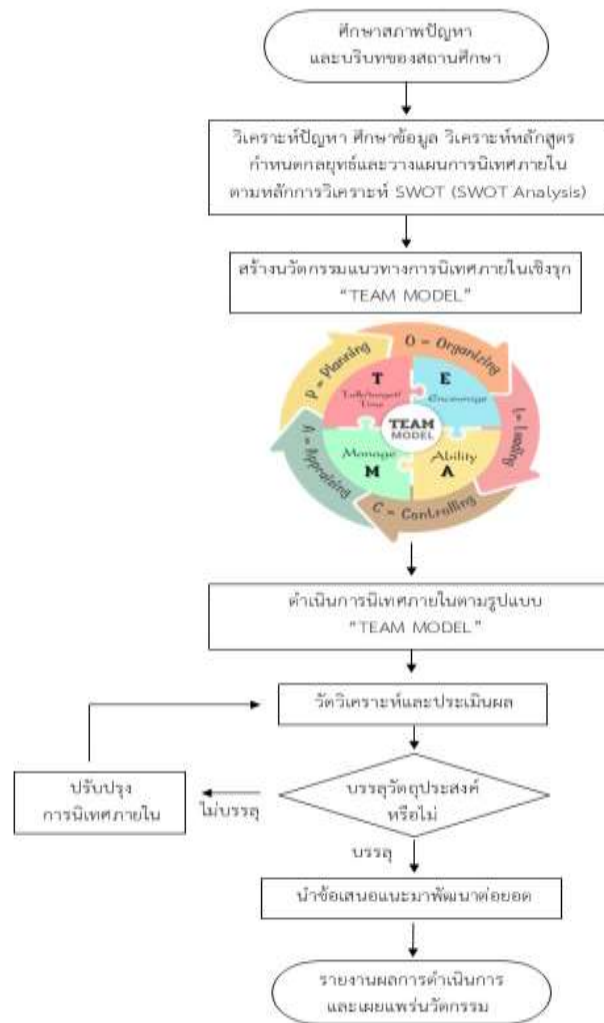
ศึกษาสภาพปัญหา และบริบทของสถานศึกษา

วิเคราะห์ปัญหา ศึกษาข้อมูล วิเคราะห์หลักสูตร กำหนดกลยุทธ์และวางแผนการนิเทศภายใน ตามหลักการวิเคราะห์ SWOT (SWOT Analysis)

สร้างนวัตกรรมแนวทางการนิเทศภายในเชิงรุก "TEAM MODEL"

P = Planning
O = Organizing
L = Leading
C = Controlling
A = Appraising
T
Talk/budget/Time
E
Encourage
TEAM MODEL
Manage
M
Ability
A

ดำเนินการนิเทศภายในตามรูปแบบ "TEAM MODEL"

วัดวิเคราะห์และประเมินผล

บรรลุวัตถุประสงค์หรือไม่

ไม่บรรลุ

ปรับปรุง การนิเทศภายใน

บรรลุ

นำข้อเสนอแนะมาพัฒนาต่อยอด

รายงานผลการดำเนินการ และเผยแพร่นวัตกรรม